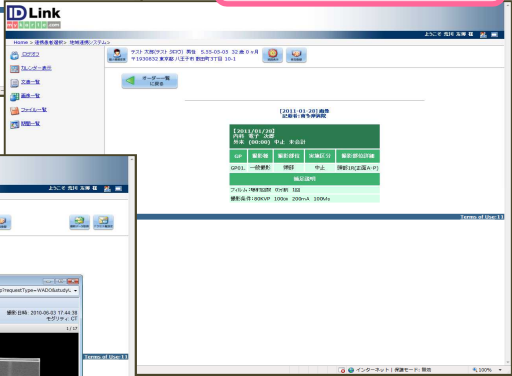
ID Link

ようこそ 先日 次郎 様

Home > 連携患者選択 > 地域連携システム

ログアウト

カレンダー表示

文書一覧

画像一覧

ファイル一覧

問診一覧

テスト 太郎(テスト タロウ) 男性 S.55-05-05 32 歳 0 ヶ月
〒1930832 東京都 八王子市 散田町3丁目 10-1

オーダー一覧に戻る

[2011-01-28] 撮影
記載者: 青予摩病院

【2011/01/28】
内科 電子 次郎
外来 [00:00] 中止 未会計

| GP | 撮影種 | 撮影部位 | 実施区分 | 撮影部位詳細 |
|---|---|---|---|---|
| GP01 | 一般撮影 | 胸部 | 中止 | 胸部1R[立位A-P] |

補足説明
フィルム:4被写体No 0ヶ 割 1回
撮影条件:80KVP 100cm 200mA 100Ms

Terms of Use | 1

撮影日時: 2010-06-03 17:44:38
モダリティ: CT
1 / 17

Terms of Use | 1

インターネット | 保護モード: 無効
100%